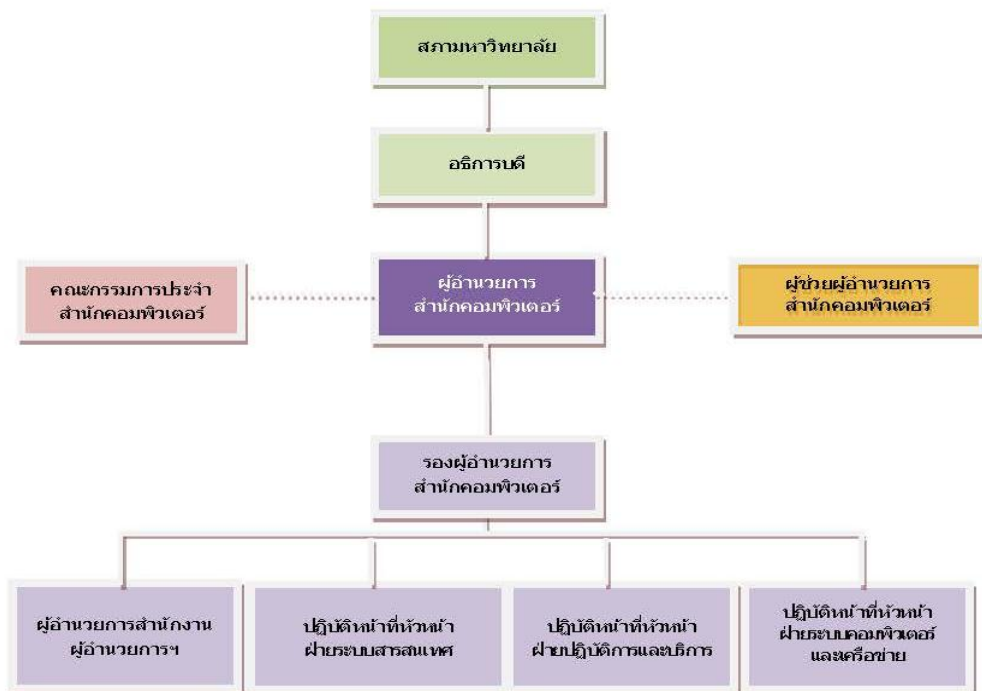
สภามหาวิทยาลัย

อธิการบดี

คณะกรรมการประจำ
สำนักคอมพิวเตอร์

ผู้อำนวยการ
สำนักคอมพิวเตอร์

ผู้ช่วยผู้อำนวยการ
สำนักคอมพิวเตอร์

รองผู้อำนวยการ
สำนักคอมพิวเตอร์

ผู้อำนวยการสำนักงาน
ผู้อำนวยการฯ

ปฏิบัติหน้าที่หัวหน้า
ฝ่ายระบบสารสนเทศ

ปฏิบัติหน้าที่หัวหน้า
ฝ่ายปฏิบัติการและบริการ

ปฏิบัติหน้าที่หัวหน้า
ฝ่ายระบบคอมพิวเตอร์
และเครือข่าย